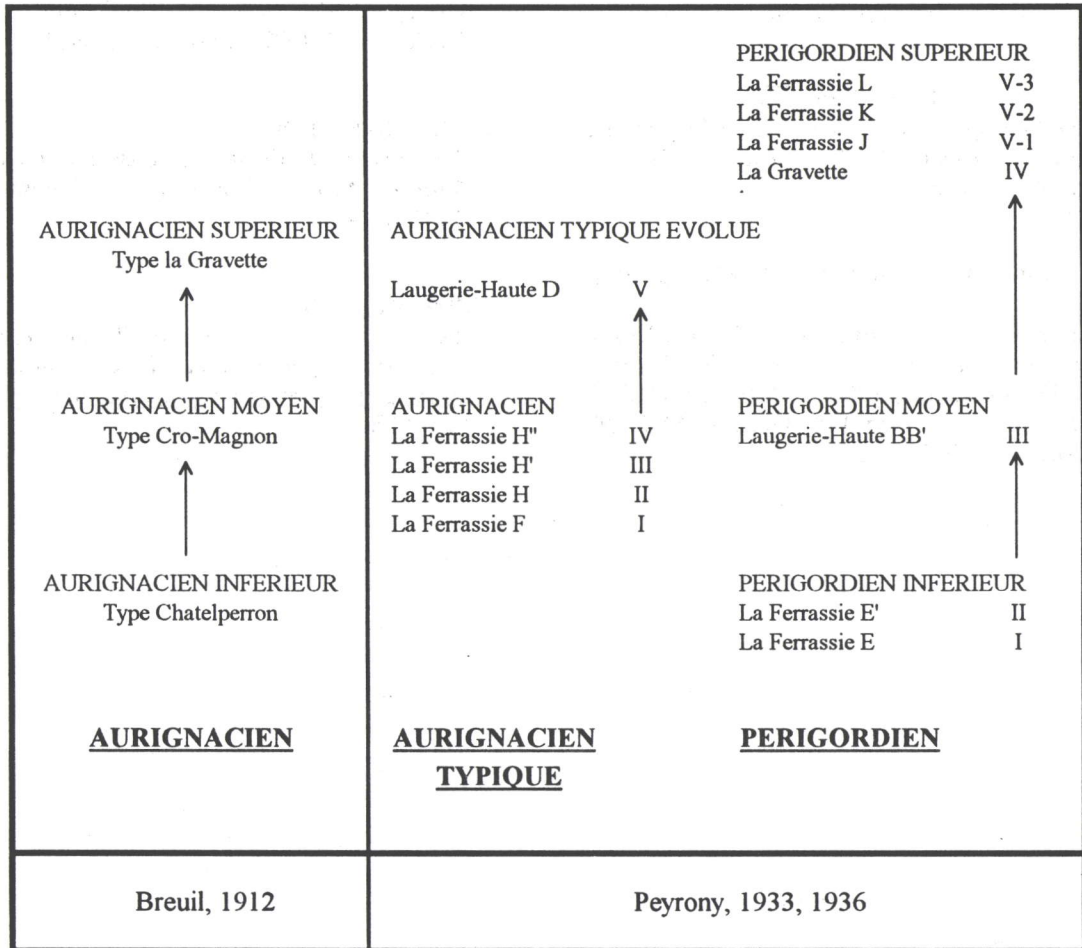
| AURIGNACIEN SUPERIEUR<br>Type la Gravette<br><br>AURIGNACIEN MOYEN<br>Type Cro-Magnon<br><br>AURIGNACIEN INFERIEUR<br>Type Chatelperron<br><br>**AURIGNACIEN** | PERIGORDIEN SUPERIEUR<br>La Ferrassie L V-3<br>La Ferrassie K V-2<br>La Ferrassie J V-1<br>La Gravette IV<br><br>AURIGNACIEN TYPIQUE EVOLUE<br>Laugerie-Haute D V<br><br>AURIGNACIEN<br>La Ferrassie H'' IV<br>La Ferrassie H' III<br>La Ferrassie H II<br>La Ferrassie F I<br><br>PERIGORDIEN MOYEN<br>Laugerie-Haute BB' III<br><br>PERIGORDIEN INFERIEUR<br>La Ferrassie E' II<br>La Ferrassie E I<br><br>**AURIGNACIEN TYPIQUE** **PERIGORDIEN** |
|---|---|
| Breuil, 1912 | Peyrony, 1933, 1936 |